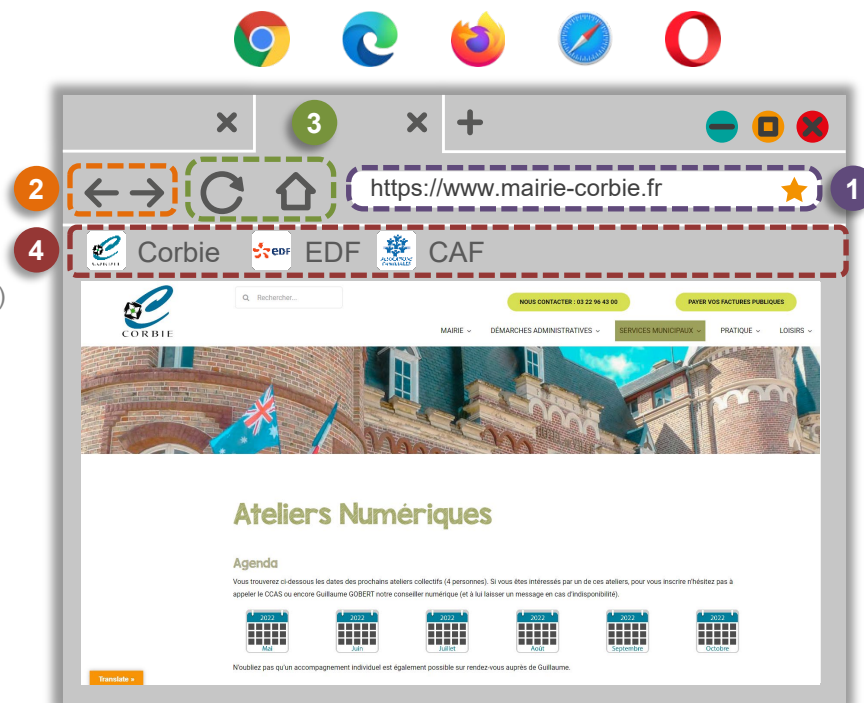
3

2

https://www.mairie-corbie.fr

1

4

Corbie EDF CAF

CORBIE

Rechercher...

NOUS CONTACTER : 03 22 96 43 00

PAYER VOS FACTURES PUBLIQUES

MAIRIE ⌄ DÉMARCHES ADMINISTRATIVES ⌄ SERVICES MUNICIPAUX ⌄ PRATIQUE ⌄ LOISIRS ⌄

Ateliers Numériques

Agenda

Vous trouverez ci-dessous les dates des prochains ateliers collectifs (4 personnes). Si vous êtes intéressés par un de ces ateliers, pour vous inscrire n'hésitez pas à appeler le CCAS ou encore Guillaume GOBERT notre conseiller numérique (et à lui laisser un message en cas d'indisponibilité).

2022 Mai

2022 Juin

2022 Juillet

2022 Août

2022 Septembre

2022 Octobre

N'oubliez pas qu'un accompagnement individuel est également possible sur rendez-vous auprès de Guillaume.

Translate »